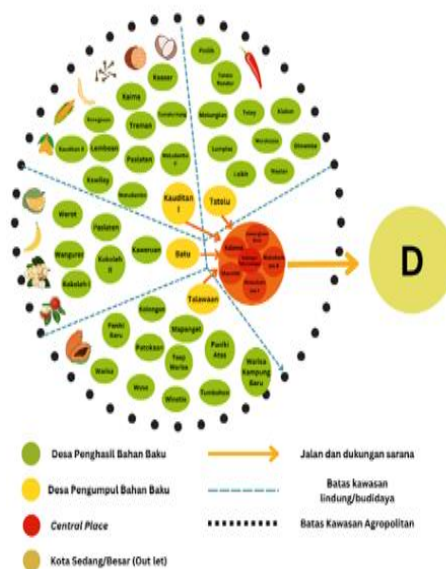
Kasar

Kaima

Treman

Paslaten

Lembean

Kaweng

Warot

Paslaten

Wangurer

Kokoleh II

Kokoleh I

Kawangkoan

Kauditan II

Kaudit

Kaudan

Kawasan

Kauditan I

Tatelu

Tatelu Rondor

Tatelu Rondor

Pinili

Talawaan

Mapanget

Kolongan

Patokaan

Pinili

Tanjung

Winuri

Tumbohon

Wasian

Paniki Baru

Paniki Atas

Warisa Kampung Baru

Warisa

Wusa

Kalelon

Dimembe

Lumpias

Laikit

Tetey

Matungkas

Wasian

Lilang

D

Desa Penghasil Bahan Baku

Desa Pengumpul Bahan Baku

Central Place

Kota Sedang/Besar (Out let)

Jalan dan dukungan sarana

Batas kawasan lindung/budidaya

Batas Kawasan Agropolitan